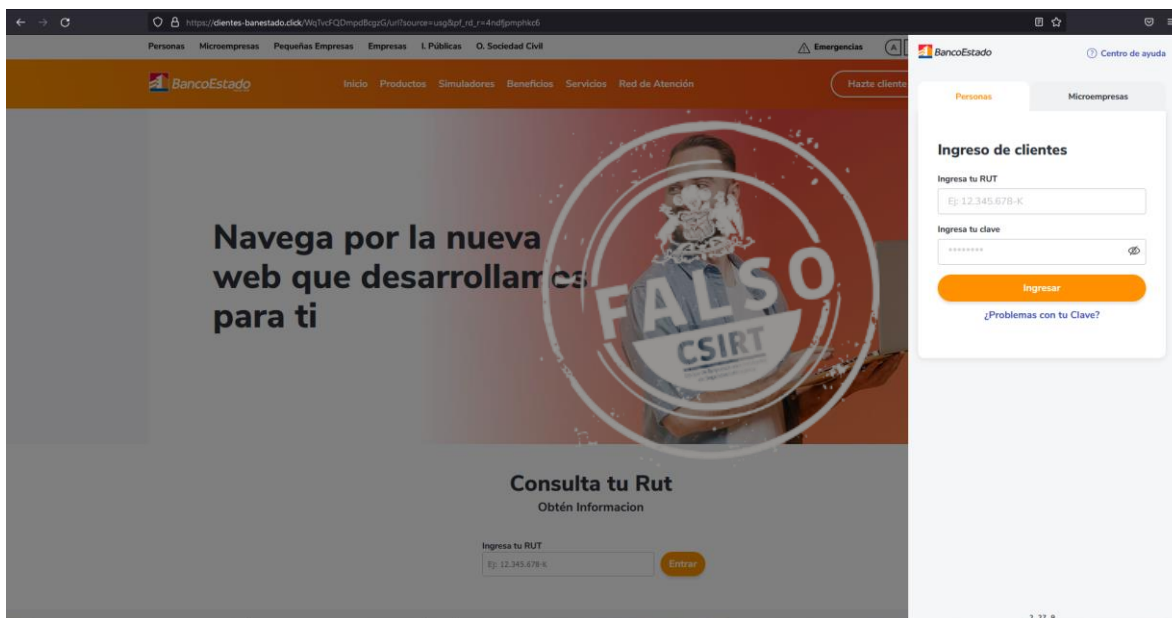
https://clientes-banestado.click/WqTvcFQDmpdBcgzG/url?source=usg&pf_rd_r=4ndfjpmphkc6

Personas Microempresas Pequeñas Empresas Empresas I. Públicas O. Sociedad Civil

Emergencias

BancoEstado

Inicio Productos Simuladores Beneficios Servicios Red de Atención

Hazte cliente

Navega por la nueva web que desarrollam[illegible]s para ti

FALSO

CSIRT

Consulta tu Rut

Obtén Informacion

Ingresa tu RUT

Ej: 12.345.678-K

Entrar

BancoEstado

Centro de ayuda

Personas

Microempresas

Ingreso de clientes

Ingresa tu RUT

Ej: 12.345.678-K

Ingresa tu clave

••••••••

Ingresar

¿Problemas con tu Clave?

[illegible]